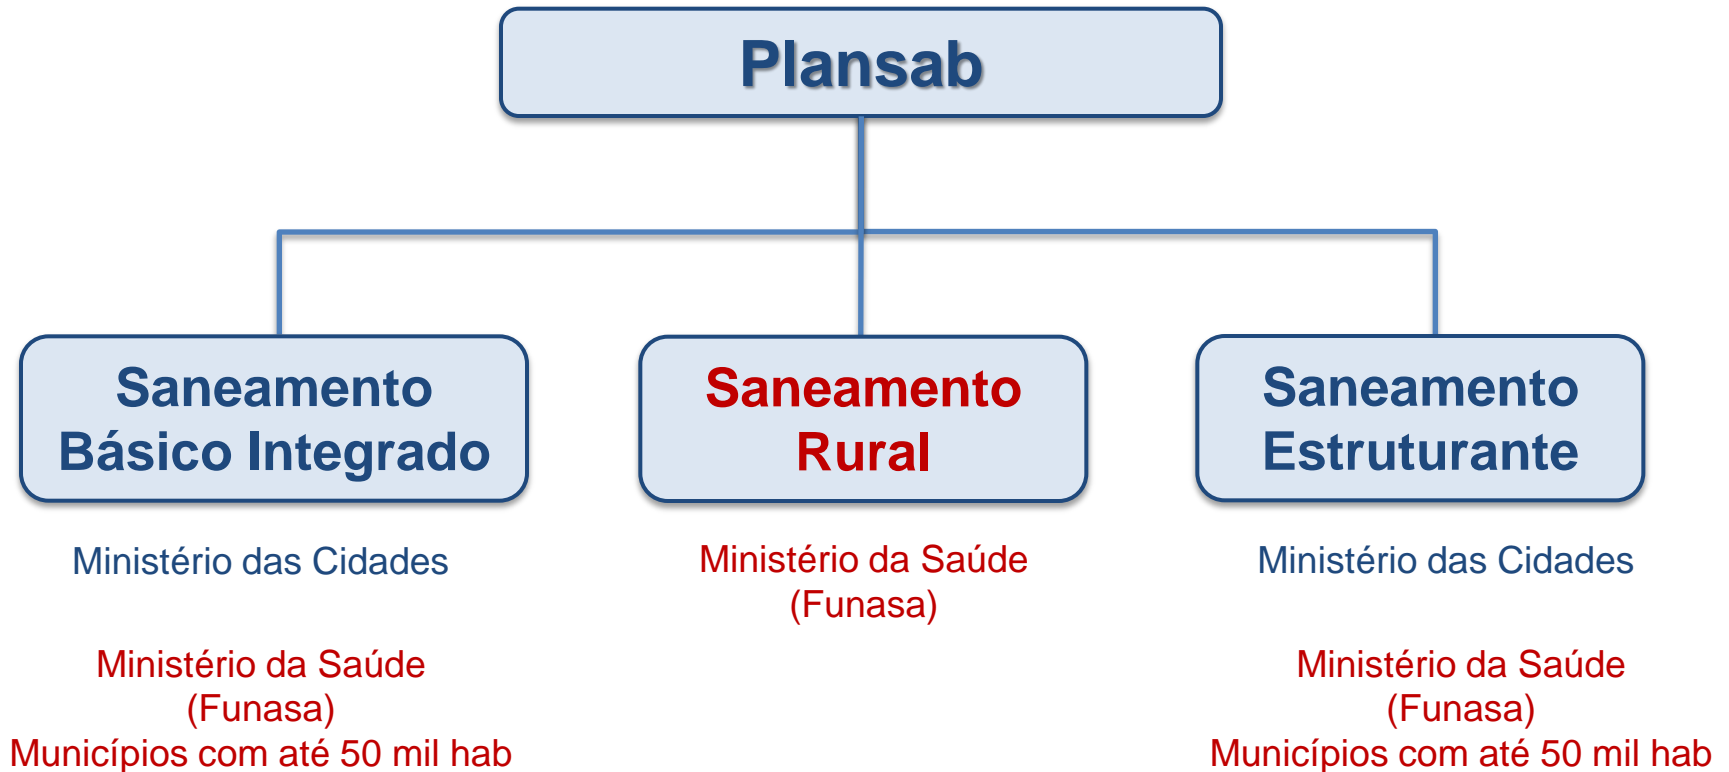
Plansab

Saneamento Básico Integrado

Saneamento Rural

Saneamento Estruturante

Ministério das Cidades

Ministério da Saúde
(Funasa)
Municípios com até 50 mil hab

Ministério da Saúde
(Funasa)

Ministério das Cidades

Ministério da Saúde
(Funasa)
Municípios com até 50 mil hab